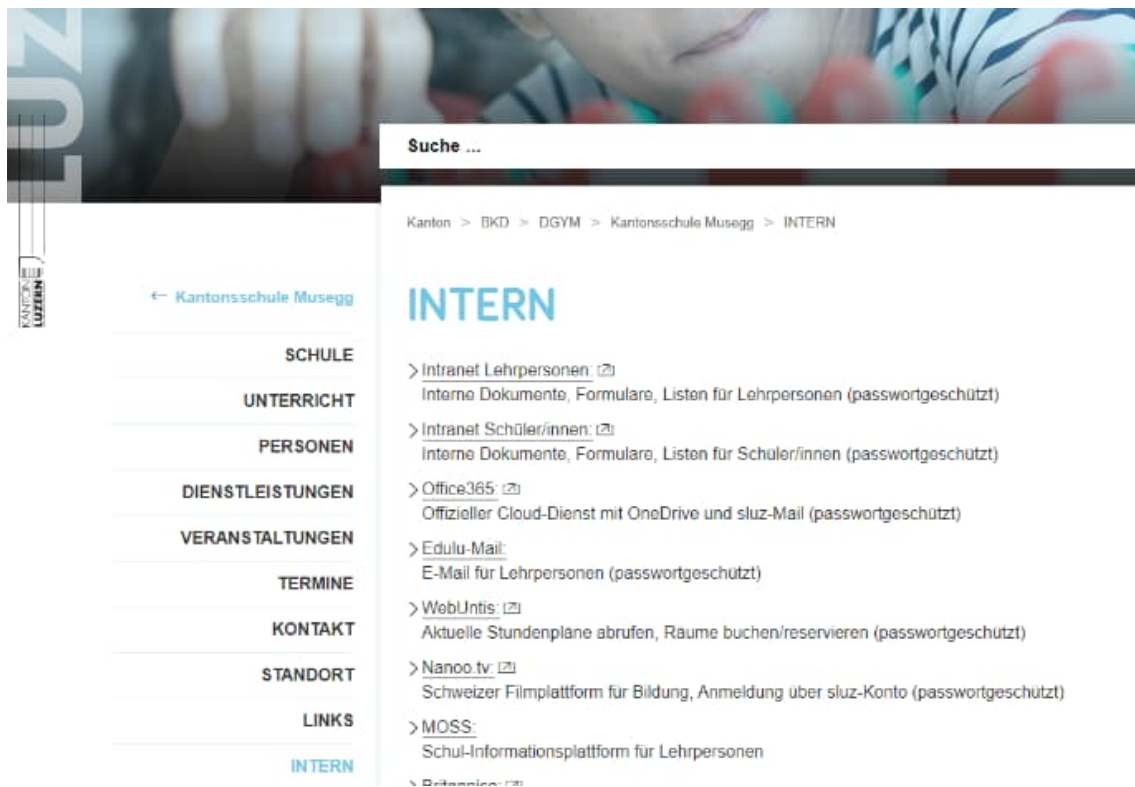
LUZ

KANTON LUZERN

Suche ...

Kanton > BKD > DGYM > Kantonsschule Musegg > INTERN

← Kantonsschule Musegg

SCHULE

UNTERRICHT

PERSONEN

DIENSTLEISTUNGEN

VERANSTALTUNGEN

TERMINE

KONTAKT

STANDORT

LINKS

INTERN

INTERN

> Intranet Lehrpersonen:
Interne Dokumente, Formulare, Listen für Lehrpersonen (passwortgeschützt)

> Intranet Schüler/innen:
Interne Dokumente, Formulare, Listen für Schüler/innen (passwortgeschützt)

> Office365:
Offizieller Cloud-Dienst mit OneDrive und sluz-Mail (passwortgeschützt)

> Edulu-Mail:
E-Mail für Lehrpersonen (passwortgeschützt)

> WebUntis:
Aktuelle Stundenpläne abrufen, Räume buchen/reservieren (passwortgeschützt)

> Nanoo.tv:
Schweizer Filmplattform für Bildung, Anmeldung über sluz-Konto (passwortgeschützt)

> MOSS:
Schul-Informationsplattform für Lehrpersonen

> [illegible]